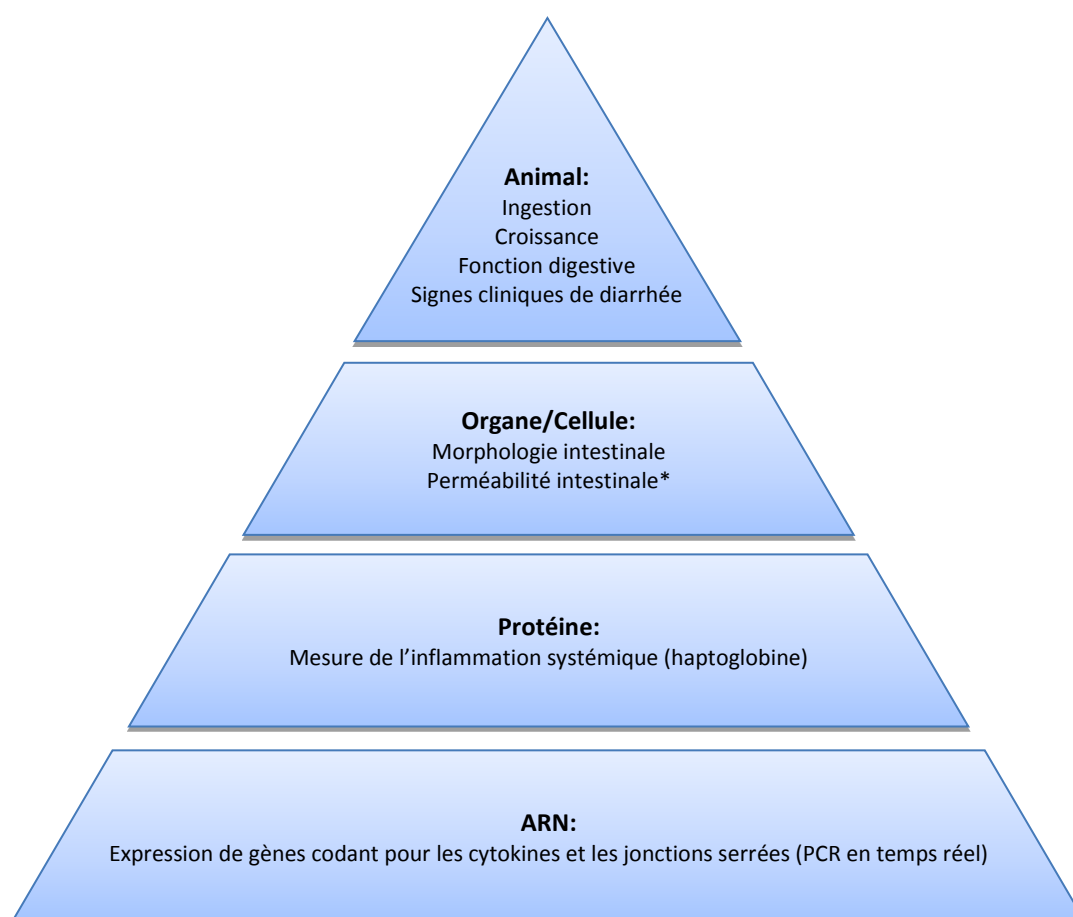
**Animal:**
Ingestion
Croissance
Fonction digestive
Signes cliniques de diarrhée

**Organe/Cellule:**
Morphologie intestinale
Perméabilité intestinale*

**Protéine:**
Mesure de l'inflammation systémique (haptoglobine)

**ARN:**
Expression de gènes codant pour les cytokines et les jonctions serrées (PCR en temps réel)